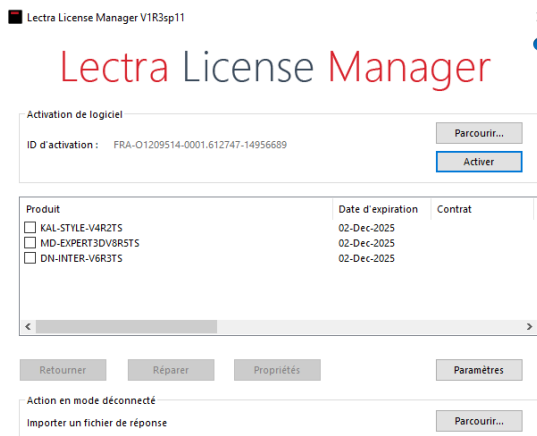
Lectra License Manager V1R3sp11

Lectra License Manager

Activation de logiciel

ID d'activation : FRA-O1209514-0001.612747-14956689

Parcourir...

Activer

| Produit | Date d'expiration | Contrat |
|---|---|---|
| KAL-STYLE-V4R2TS | 02-Dec-2025 | |
| MD-EXPERT3DV8R5TS | 02-Dec-2025 | |
| DN-INTER-V6R3TS | 02-Dec-2025 | |

Retourner

Réparer

Propriétés

Paramètres

Action en mode déconnecté

Importer un fichier de réponse

Parcourir...